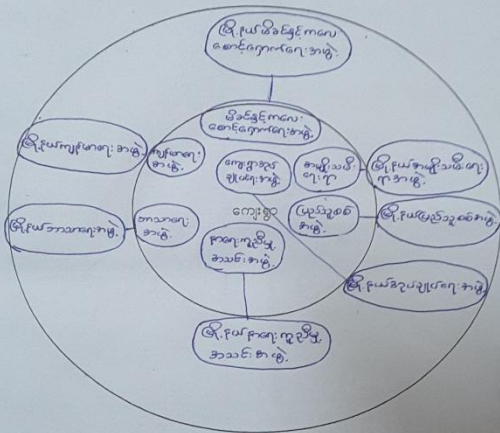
မြို့နယ်မိခင်နှင့်ကလေး စောင့်ရှောက်ရေးအဖွဲ့

မိခင်နှင့်ကလေး စောင့်ရှောက်ရေးအဖွဲ့

မြို့နယ်ကျန်းမာရေးအဖွဲ့

ကျန်းမာရေး အဖွဲ့

ကျေးရွာအုပ်ချုပ်ရေးအဖွဲ့

အမျိုးသမီးအဖွဲ့

မြို့နယ်အမျိုးသမီးရေးရာအဖွဲ့

ကျေးရွာ

ပြည်သူ့စစ်အဖွဲ့

မြို့နယ်ပြည်သူ့စစ်အဖွဲ့

မြို့နယ်ဘာသာရေးအဖွဲ့

ဘာသာရေးအဖွဲ့

စာရေးကူညီမှု အသင်းအဖွဲ့

မြို့နယ်အုပ်ချုပ်ရေးအဖွဲ့

မြို့နယ်စာရေးကူညီမှု အသင်းအဖွဲ့